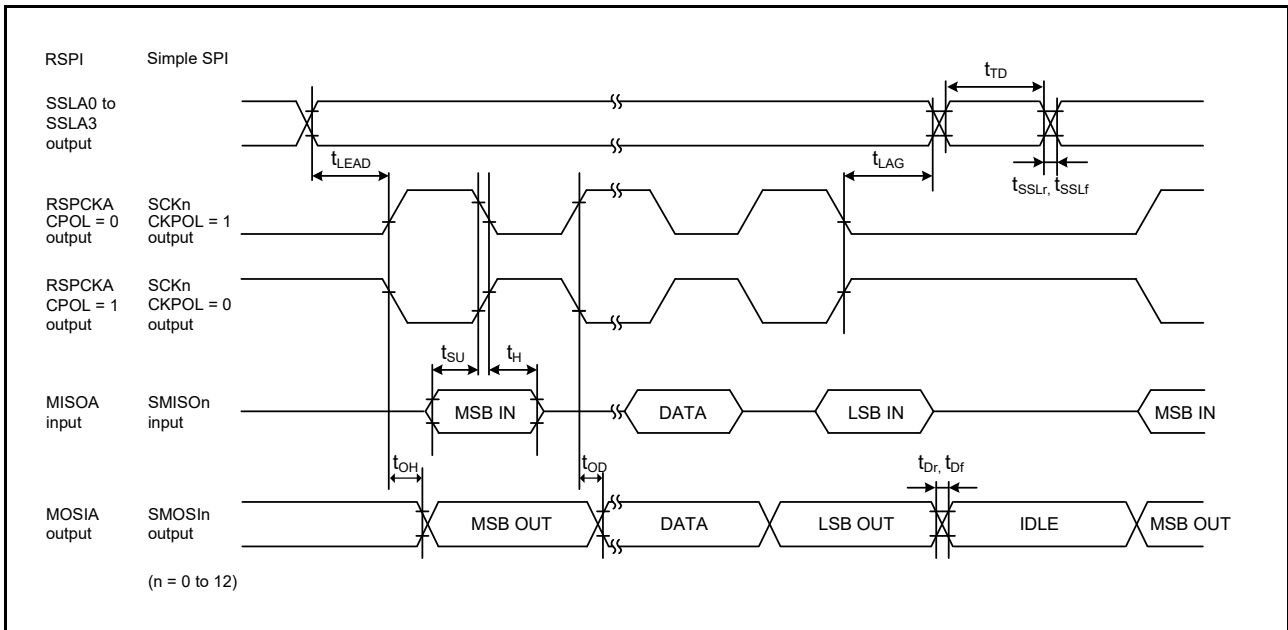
RSPI Simple SPI

SSLA0 to SSLA3 output

$t_{TD}$

$t_{LEAD}$

$t_{LAG}$

$t_{SSLr}$, $t_{SSLf}$

RSPCKA CPOL = 0 output SCKn CKPOL = 1 output

RSPCKA CPOL = 1 output SCKn CKPOL = 0 output

$t_{SU}$ $t_H$

MISOA input SMISOn input

MSB IN DATA LSB IN MSB IN

$t_{OH}$ $t_{OD}$ $t_{Dr}$, $t_{Df}$

MOSIA output SMOSIn output

MSB OUT DATA LSB OUT IDLE MSB OUT

(n = 0 to 12)